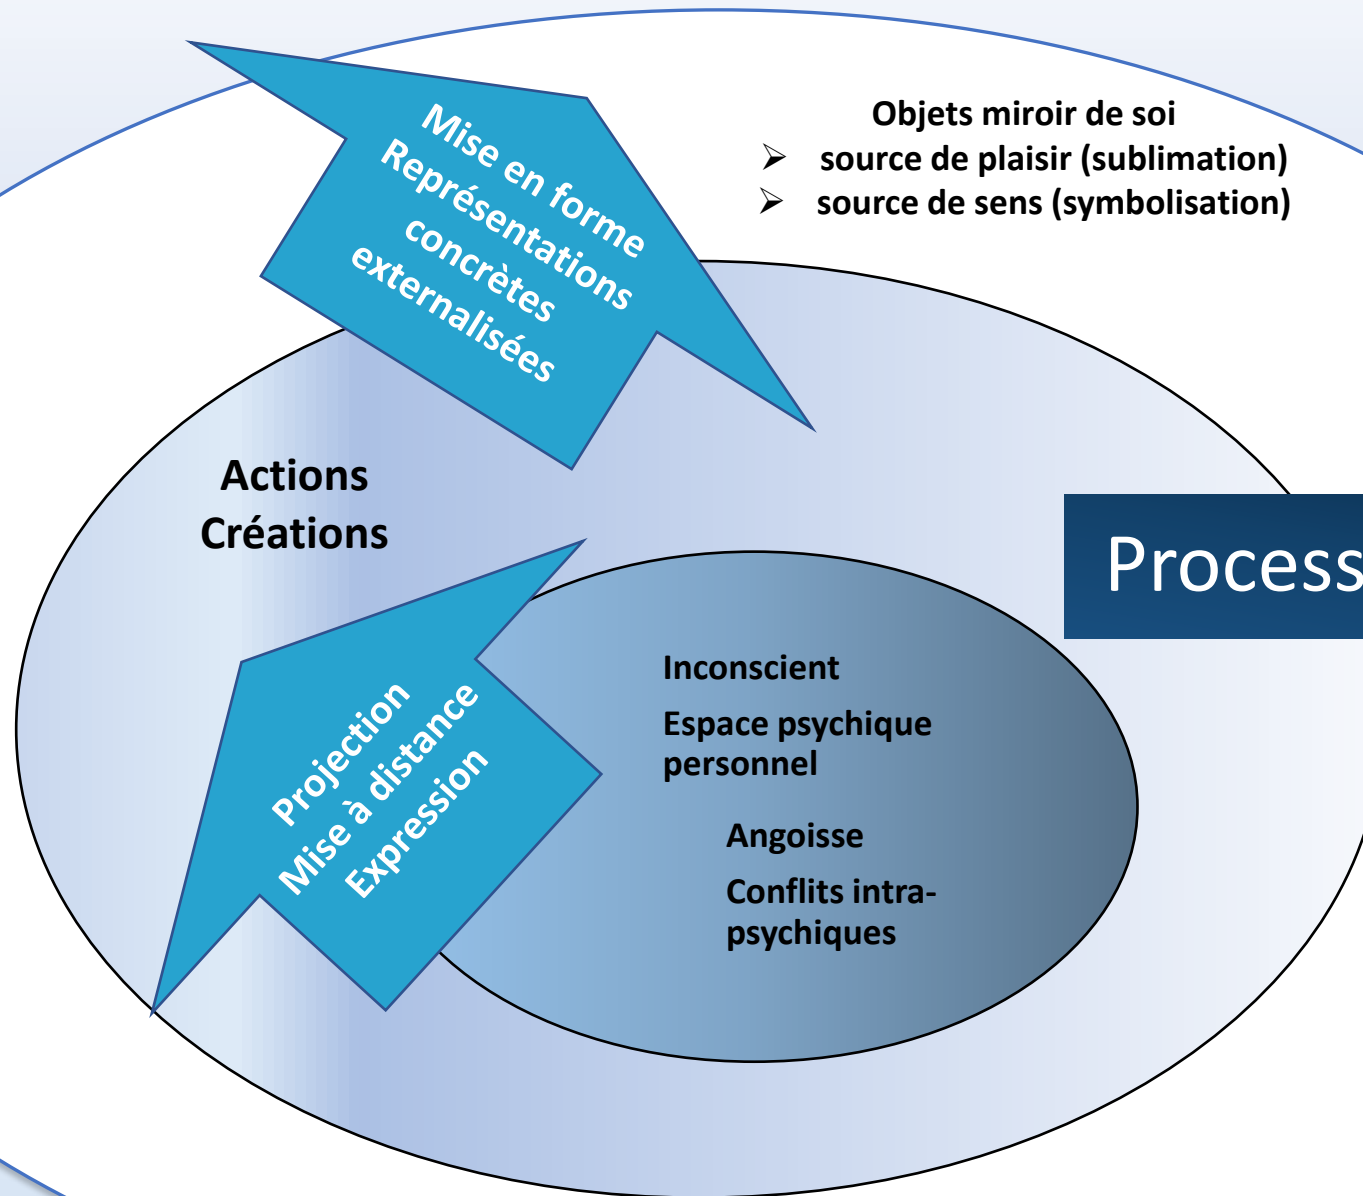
Mise en forme
Représentations concrètes externalisées

Objets miroir de soi
➢ source de plaisir (sublimation)
➢ source de sens (symbolisation)

Actions
Créations

Process

Projection
Mise à distance
Expression

Inconscient

Espace psychique personnel

Angoisse

Conflits intra-psychiques